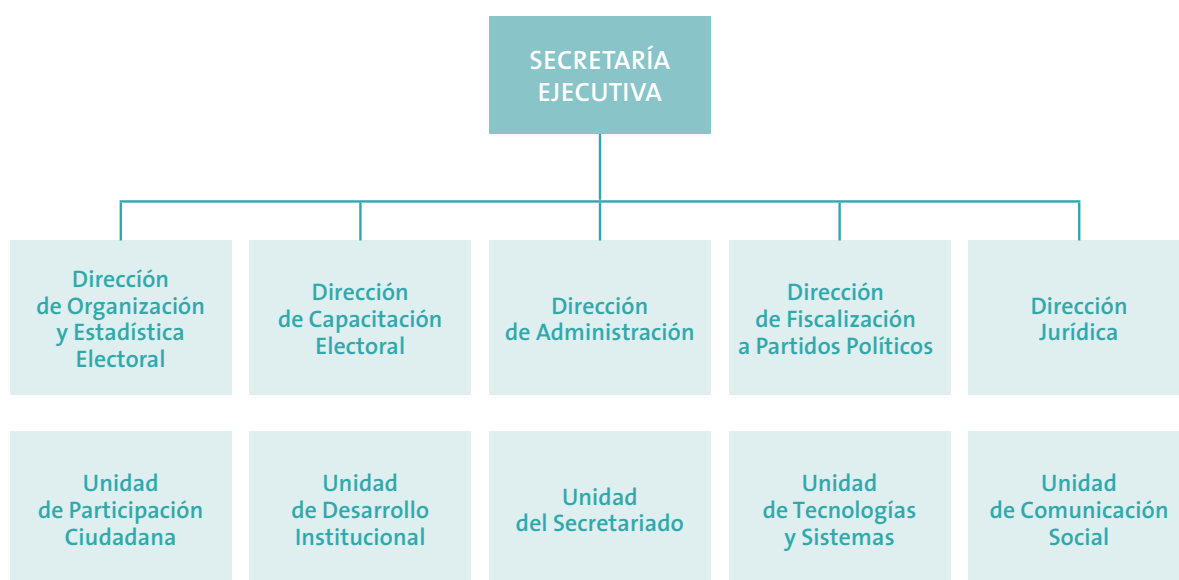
SECRETARÍA EJECUTIVA

Dirección de Organización y Estadística Electoral

Dirección de Capacitación Electoral

Dirección de Administración

Dirección de Fiscalización a Partidos Políticos

Dirección Jurídica

Unidad de Participación Ciudadana

Unidad de Desarrollo Institucional

Unidad del Secretariado

Unidad de Tecnologías y Sistemas

Unidad de Comunicación Social